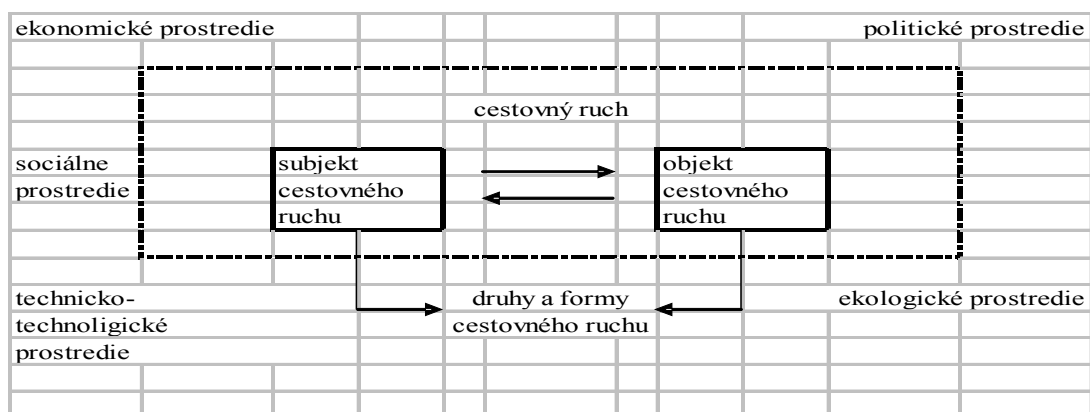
ekonomické prostredie

politické prostredie

cestovný ruch

sociálne prostredie

subjekt cestovného ruchu

objekt cestovného ruchu

technicko-technoligické prostredie

druhy a formy cestovného ruchu

ekologické prostredie